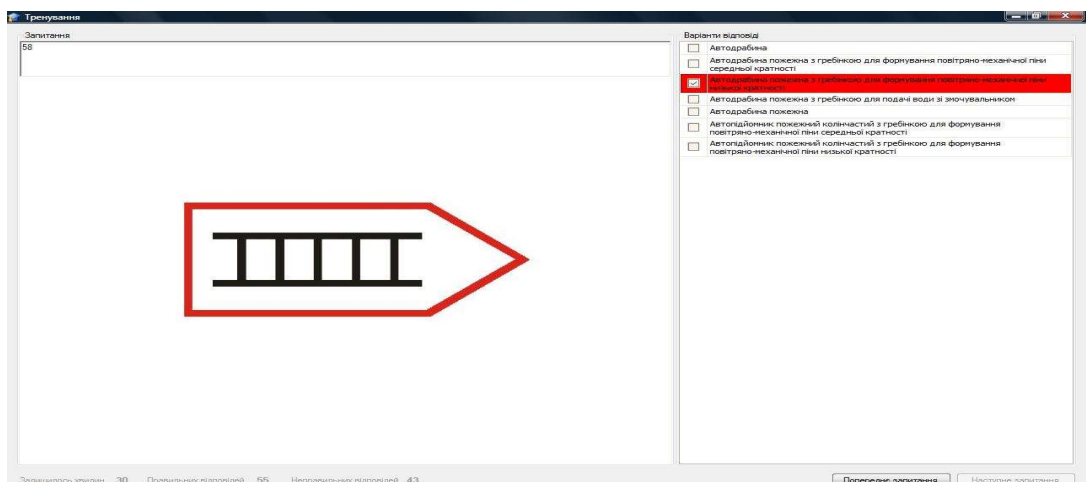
Тренування

Запитання

58

Варіанти відповіді

Автодрабина

Автодрабина пожежна з гребінкою для формування повітряно-механічної піни середньої кратності

Автодрабина пожежна з гребінкою для формування повітряно-механічної піни низької кратності

Автодрабина пожежна з гребінкою для подачі води зі змочувальником

Автодрабина пожежна

Автопідйомник пожежний колінчастий з гребінкою для формування повітряно-механічної піни середньої кратності

Автопідйомник пожежний колінчастий з гребінкою для формування повітряно-механічної піни низької кратності

Залишилось хвилин 30 Правильних відповідей 55 Неправильних відповідей 43

Попереднє запитання

Наступне запитання